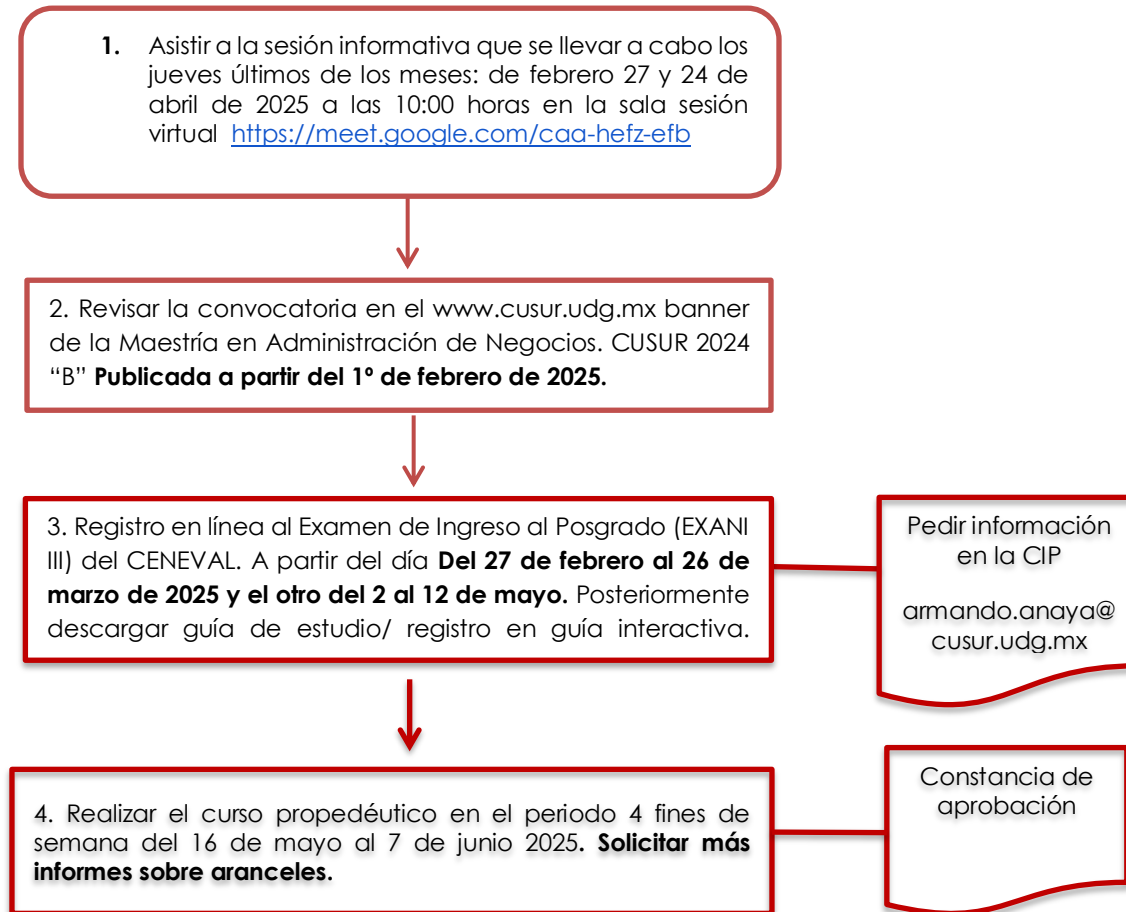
1. Asistir a la sesión informativa que se llevar a cabo los jueves últimos de los meses: de febrero 27 y 24 de abril de 2025 a las 10:00 horas en la sala sesión virtual https://meet.google.com/caa-hefz-efb

2. Revisar la convocatoria en el www.cusur.udg.mx banner de la Maestría en Administración de Negocios. CUSUR 2024 "B" **Publicada a partir del 1º de febrero de 2025.**

3. Registro en línea al Examen de Ingreso al Posgrado (EXANI III) del CENEVAL. A partir del día **Del 27 de febrero al 26 de marzo de 2025 y el otro del 2 al 12 de mayo.** Posteriormente descargar guía de estudio/ registro en guía interactiva.

Pedir información en la CIP

armando.anaya@cusur.udg.mx

4. Realizar el curso propedéutico en el periodo 4 fines de semana del 16 de mayo al 7 de junio 2025. **Solicitar más informes sobre aranceles.**

Constancia de aprobación